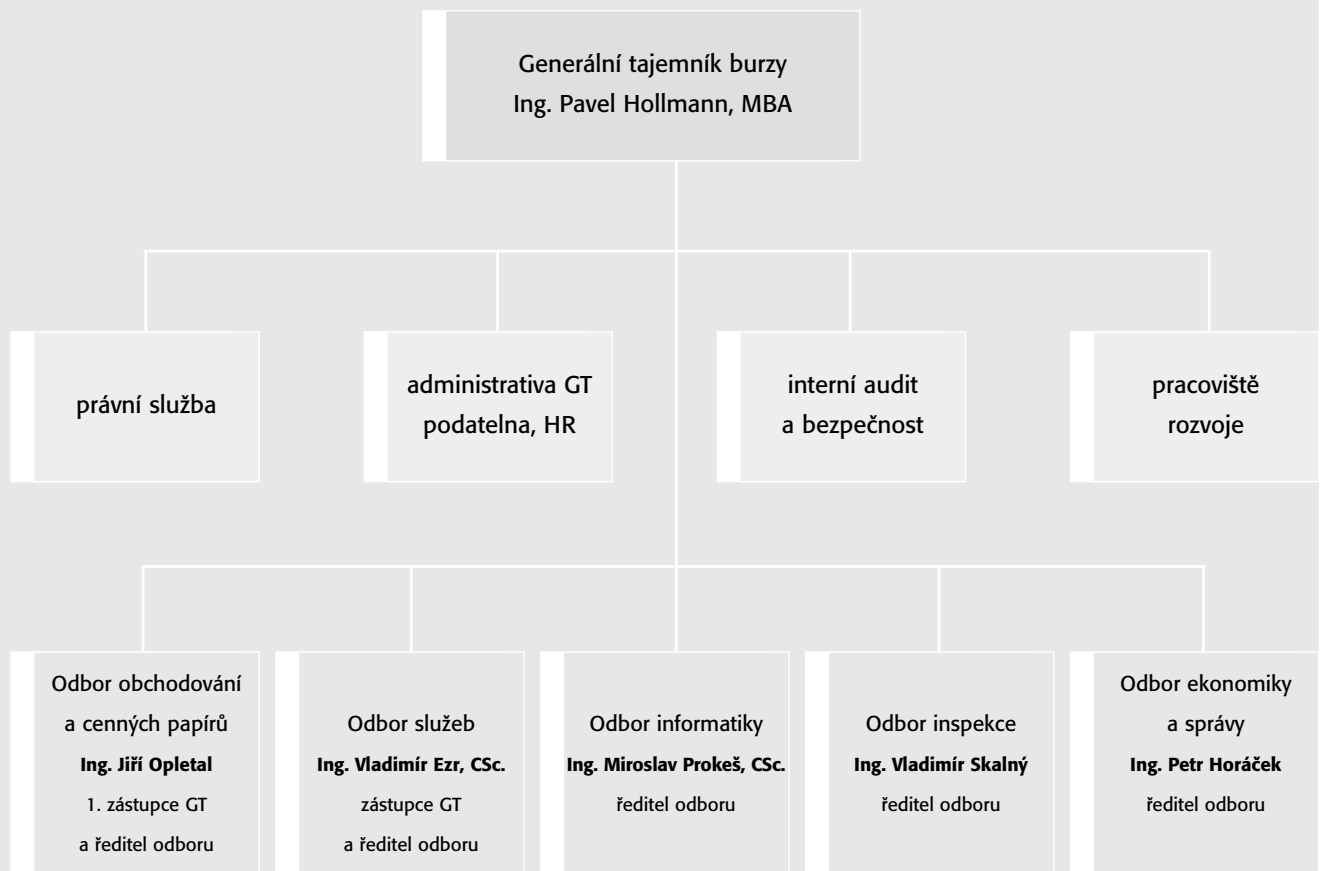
Generální tajemník burzy
Ing. Pavel Hollmann, MBA

právní služba

administrativa GT
podatelna, HR

interní audit
a bezpečnost

pracoviště
rozvoje

Odbor obchodování a cenných papírů
**Ing. Jiří Opletal**
1. zástupce GT
a ředitel odboru

Odbor služeb
**Ing. Vladimír Ezr, CSc.**
zástupce GT
a ředitel odboru

Odbor informatiky
**Ing. Miroslav Prokeš, CSc.**
ředitel odboru

Odbor inspekce
**Ing. Vladimír Skalný**
ředitel odboru

Odbor ekonomiky a správy
**Ing. Petr Horáček**
ředitel odboru